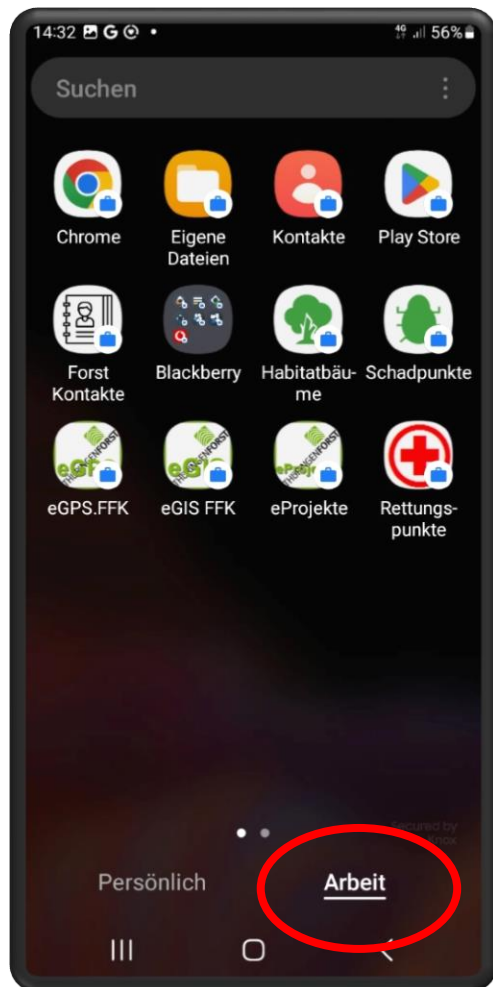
14:32 56%

Suchen

Chrome

Eigene Dateien

Kontakte

Play Store

Forst Kontakte

Blackberry

Habitatbäume

Schadpunkte

eGPS.FFK

eGIS FFK

eProjekte

Rettungspunkte

Secured by Knox

Persönlich

Arbeit